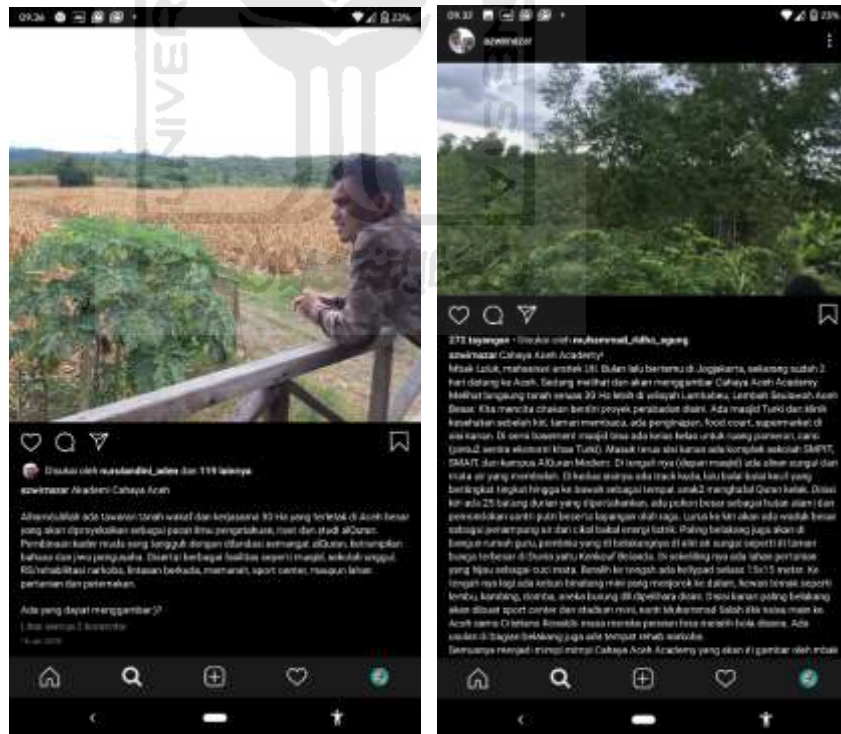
09:36

Disukai oleh nurulandini_adev dan 119 lainnya

azwimazar Akademi Cahaya Aceh

Alhamdulillah ada tawaran tanah wakaf dan kerjasama 30 Ha yang terletak di Aceh besar yang akan diproyeksikan sebagai pusat ilmu pengetahuan, riset dan studi alQuran. Pembinaan kader muda yang tangguh dengan dibekali semangat alQuran, keterampilan bahasa dan jiwa pengusaha. Disertai berbagai fasilitas seperti masjid, sekolah unggul, RS rehabilitasi narkoba, lintasan berkuda, memanah, sport center, maupun lahan pertanian dan peternakan.

Ada yang dapat menggambar?

Lihat semua 2 komentar

09:37

azwimazar

272 tayangan · Disukai oleh muhammad_ridho_agung

azwimazar Cahaya Aceh Academy!

Mbak Lutuk, mahasiswi arsitek UII. Bulan lalu bertemu di Jogjakarta, sekarang sudah 2 hari datang ke Aceh. Sedang melihat dan akan menggambar Cahaya Aceh Academy. Melihat langsung tanah seluas 30 Ha lebih di wilayah Lambaroe, Lembah Seulawah Aceh Besar. Kita mencita citakan berdiri proyek peradaban disini. Ada masjid Turki dan klinik kesehatan sebelah kiri, kamar mandi, ada penginapan, food court, supermarket di sisi kanan. Di semi basement masjid bisa ada kelas-kelas untuk ruang pameran, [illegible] Masuk terus sisi kanan ada komplek sekolah SMPIT, SMAIT, dan kampus AlQuran Modern. Di tengah nya (depan masjid) ada aliran sungai dan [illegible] Di kedua sisinya ada track kuda, lalu balai-balai kecil yang bertingkat-tingkat hingga ke bawah sebagai tempat santri menghafal Quran kelak. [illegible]

Semuanya menjadi mimpi-mimpi Cahaya Aceh Academy yang akan di gambar oleh mbak